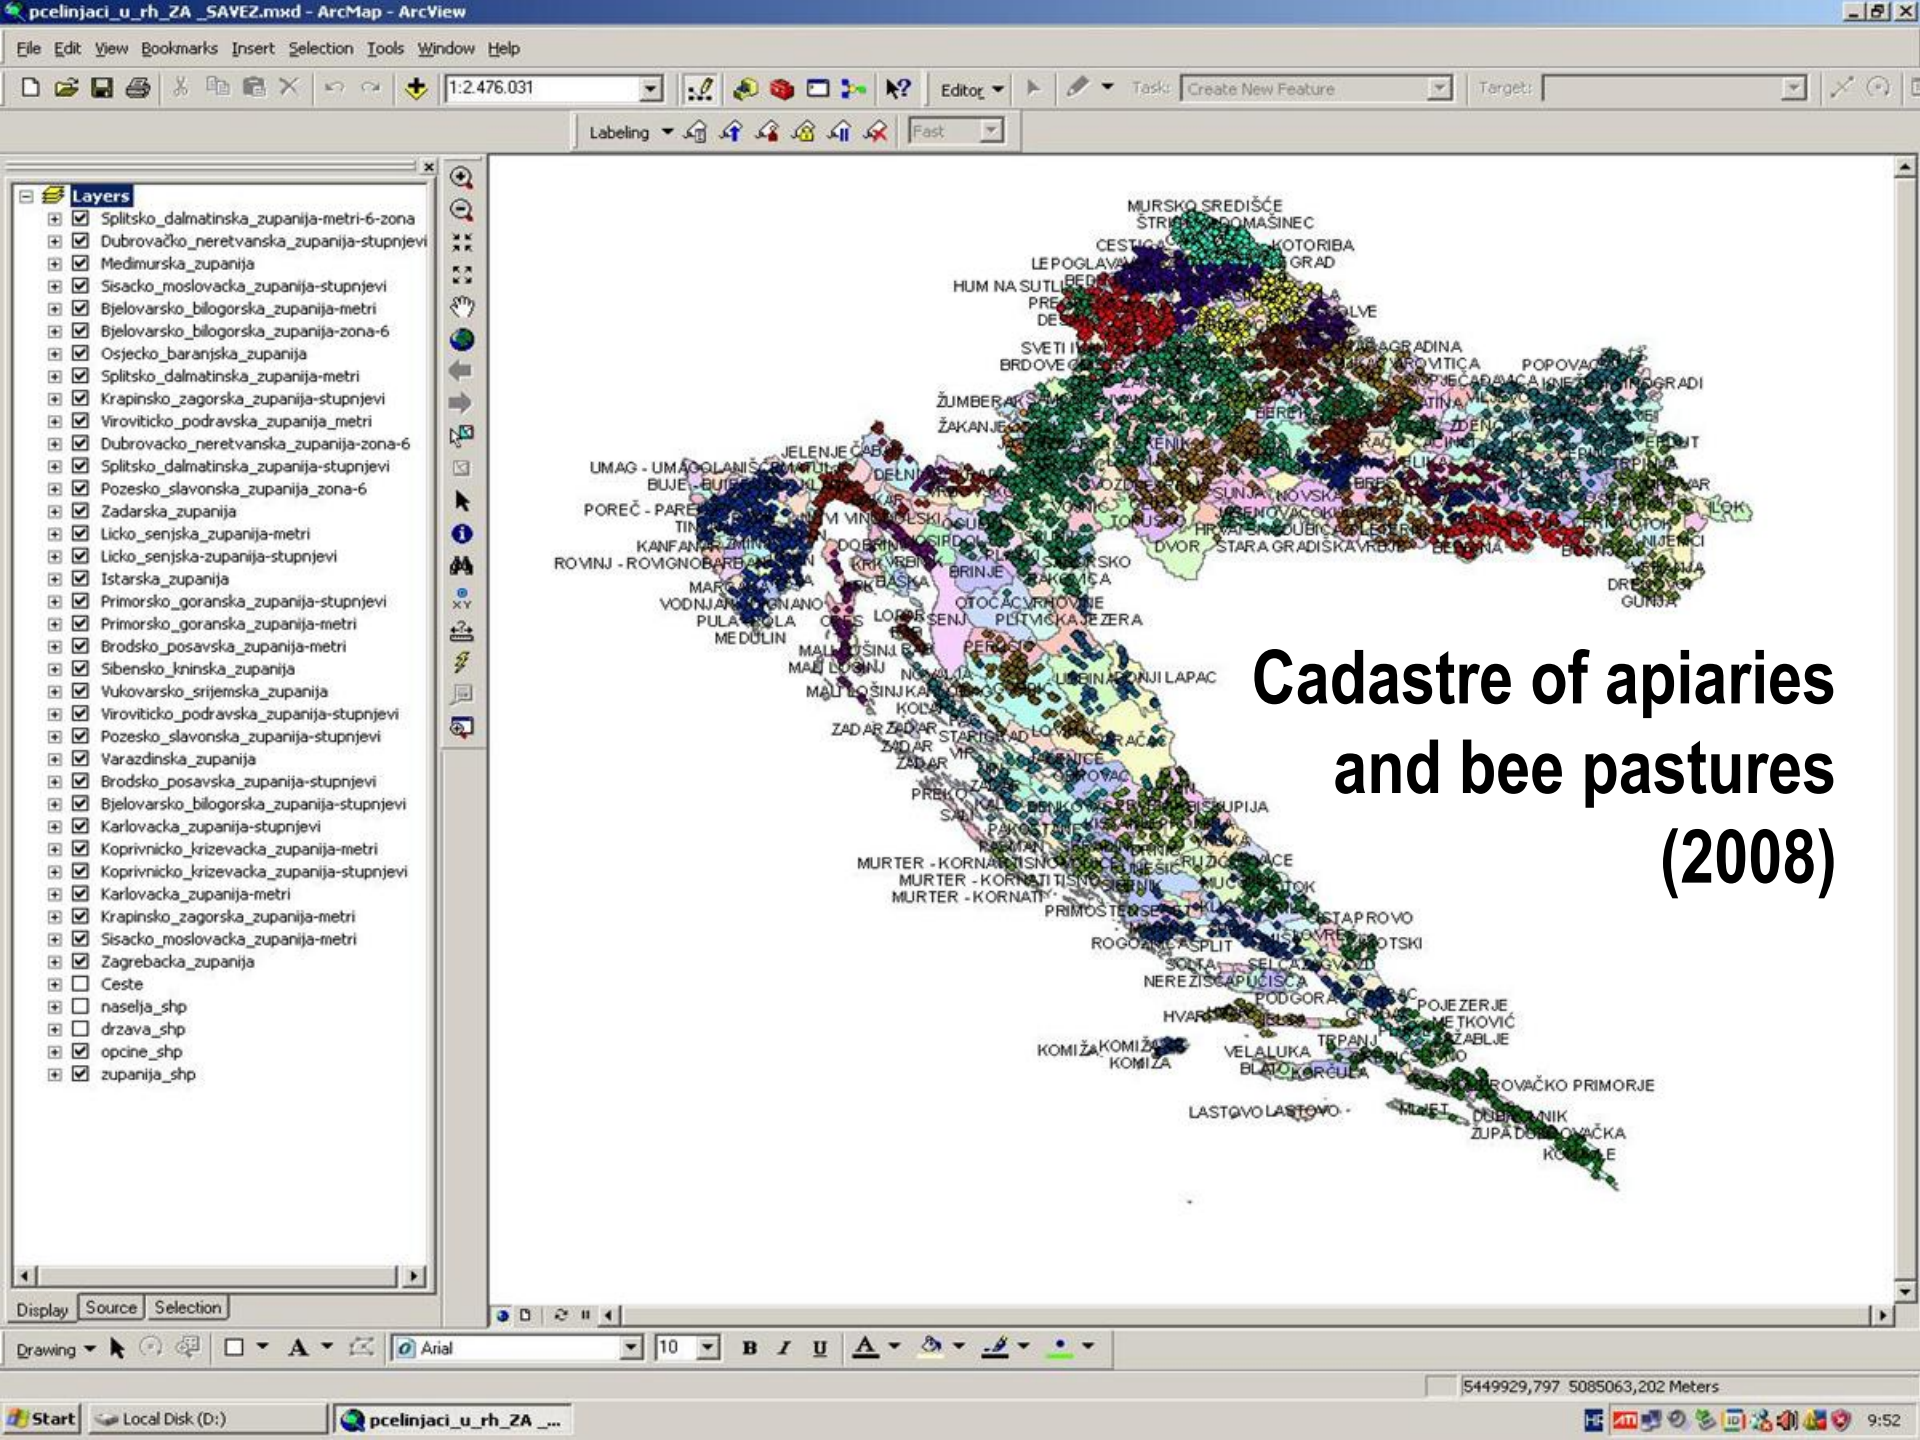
pcelinjaci_u_rh_ZA _SAVEZ.mxd - ArcMap - ArcView

File Edit View Bookmarks Insert Selection Tools Window Help

1:2.476.031

Editor Task: Create New Feature Target:

Labeling Fast

Layers
Splitsko_dalmatinska_zupanija-metri-6-zona
Dubrovačko_neretvanska_zupanija-stupnjevi
Medimurska_zupanija
Sisacko_moslovacka_zupanija-stupnjevi
Bjelovarsko_bilogorska_zupanija-metri
Bjelovarsko_bilogorska_zupanija-zona-6
Osjecko_baranjska_zupanija
Splitsko_dalmatinska_zupanija-metri
Krapinsko_zagorska_zupanija-stupnjevi
Viroviticko_podravska_zupanija_metri
Dubrovacko_neretvanska_zupanija-zona-6
Splitsko_dalmatinska_zupanija-stupnjevi
Pozesko_slavonska_zupanija_zona-6
Zadarska_zupanija
Licko_senjska_zupanija-metri
Licko_senjska-zupanija-stupnjevi
Istarska_zupanija
Primorsko_goranska_zupanija-stupnjevi
Primorsko_goranska_zupanija-metri
Brodsko_posavska_zupanija-metri
Sibensko_kninska_zupanija
Vukovarsko_srijemska_zupanija
Viroviticko_podravska_zupanija-stupnjevi
Pozesko_slavonska_zupanija-stupnjevi
Varazdinska_zupanija
Brodsko_posavska_zupanija-stupnjevi
Bjelovarsko_bilogorska_zupanija-stupnjevi
Karlovacka_zupanija-stupnjevi
Koprivnicko_krizevacka_zupanija-metri
Koprivnicko_krizevacka_zupanija-stupnjevi
Karlovacka_zupanija-metri
Krapinsko_zagorska_zupanija-metri
Sisacko_moslovacka_zupanija-metri
Zagrebacka_zupanija
Ceste
naselja_shp
drzava_shp
opcine_shp
zupanija_shp

Display Source Selection

MURSKO SREDIŠĆE
ŠTRI DOMAŠINEC
CESTICA KOTORIBA
LEPOGLAVA GRAD
HUM NA SUTLI
PRE
DE
SVETI I
BRDOVEC
LVE
GRADINA
VITICA
POPOVAC
GRADI
ŽUMBERAK
ŽAKANJE
JELENJE
UMAG - UMAG
BUJE - BUIE
POREČ - PARE
TIN
KANFAN
ROVINJ - ROVIGNO
MAR
VODNJAN
PULA
MEDULIN
LOK
DVOR
STARA GRADIŠKA
DREN
GUNJA
BRINJE
OTOČAC
PLITVIČKA JEZERA
SENJ
LOPAR
MALI LOŠINJ
DONJI LAPAC
ZADAR
ZADAR
ZADAR
PREKO
MURTER - KORNATI
MURTER - KORNATI
MURTER - KORNATI
PRIMOŠTEN
ROGOZNICA
SPLIT
ŠOLTA
NEREZIŠĆA
PUČIŠĆA
PODGORA
HVAR
POJEZERJE
KOMIŽA KOMIŽA
KOMIŽA
VELA LUKA
BLATO
KORČULA
TRPANJ
PRIMORJE
LASTOVO LASTOVO
MLJET
DUBROVNIK
ŽUPA DUBROVAČKA
KONAVLE
ŠIBENIK
STAPROVO
OTSKI
CE
OK
BISKUPIJA

Cadastre of apiaries and bee pastures (2008)

Drawing Arial 10 B I U A

5449929,797 5085063,202 Meters

Start Local Disk (D:) pcelinjaci_u_rh_ZA ... 9:52